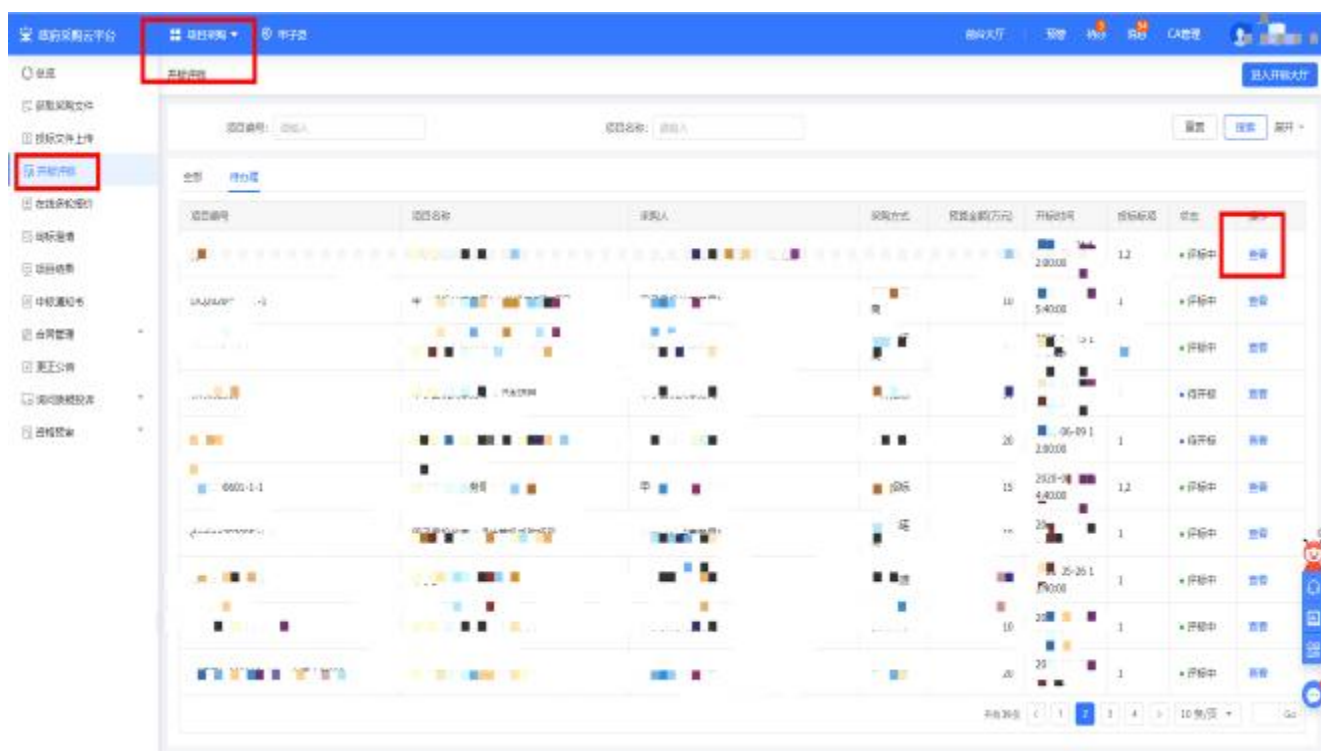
政府采购云平台

项目采购 ▾ 电子卖场

开标大厅 | 导航 待办 消息 CA管理

首页
获取采购文件
投标文件上传
开标评标
在线质疑
中标查看
项目结果
中标通知书
合同管理
履约公告
采购数据报表
质检登录

开标评标

进入开标大厅

项目编号: 请输入　　项目名称: 请输入　　重置　搜索　展开

全部　待办理

| 项目编号 | 项目名称 | 采购人 | 采购方式 | 预算金额(万元) | 开标时间 | 投标标段 | 状态 | 操作 |
|---|---|---|---|---|---|---|---|---|
| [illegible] | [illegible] | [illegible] | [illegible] | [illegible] | 2:00:00 | 1,2 | • 评标中 | 查看 |
| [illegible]-1 | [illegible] | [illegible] | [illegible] | 10 | 5:40:00 | 1 | • 评标中 | 查看 |
| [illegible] | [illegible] | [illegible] | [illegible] | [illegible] | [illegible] | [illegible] | • 评标中 | 查看 |
| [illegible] | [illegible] | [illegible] | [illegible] | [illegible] | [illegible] | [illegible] | • 待开标 | 查看 |
| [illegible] | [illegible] | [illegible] | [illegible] | 20 | 06-09 1 2:00:00 | 1 | • 待开标 | 查看 |
| 0601-1-1 | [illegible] | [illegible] | 招标 | 15 | 2020-06 4:40:00 | 1,2 | • 评标中 | 查看 |
| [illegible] | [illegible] | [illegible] | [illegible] | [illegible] | 20 | 1 | • 评标中 | 查看 |
| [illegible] | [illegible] | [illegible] | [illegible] | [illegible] | 25-26 1 0:00 | 1 | • 评标中 | 查看 |
| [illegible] | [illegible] | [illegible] | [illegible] | 10 | 20 | 1 | • 评标中 | 查看 |
| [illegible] | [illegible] | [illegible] | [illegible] | 20 | 20 | 1 | • 评标中 | 查看 |

共有39条　<　1　2　3　4　>　10条/页　Go